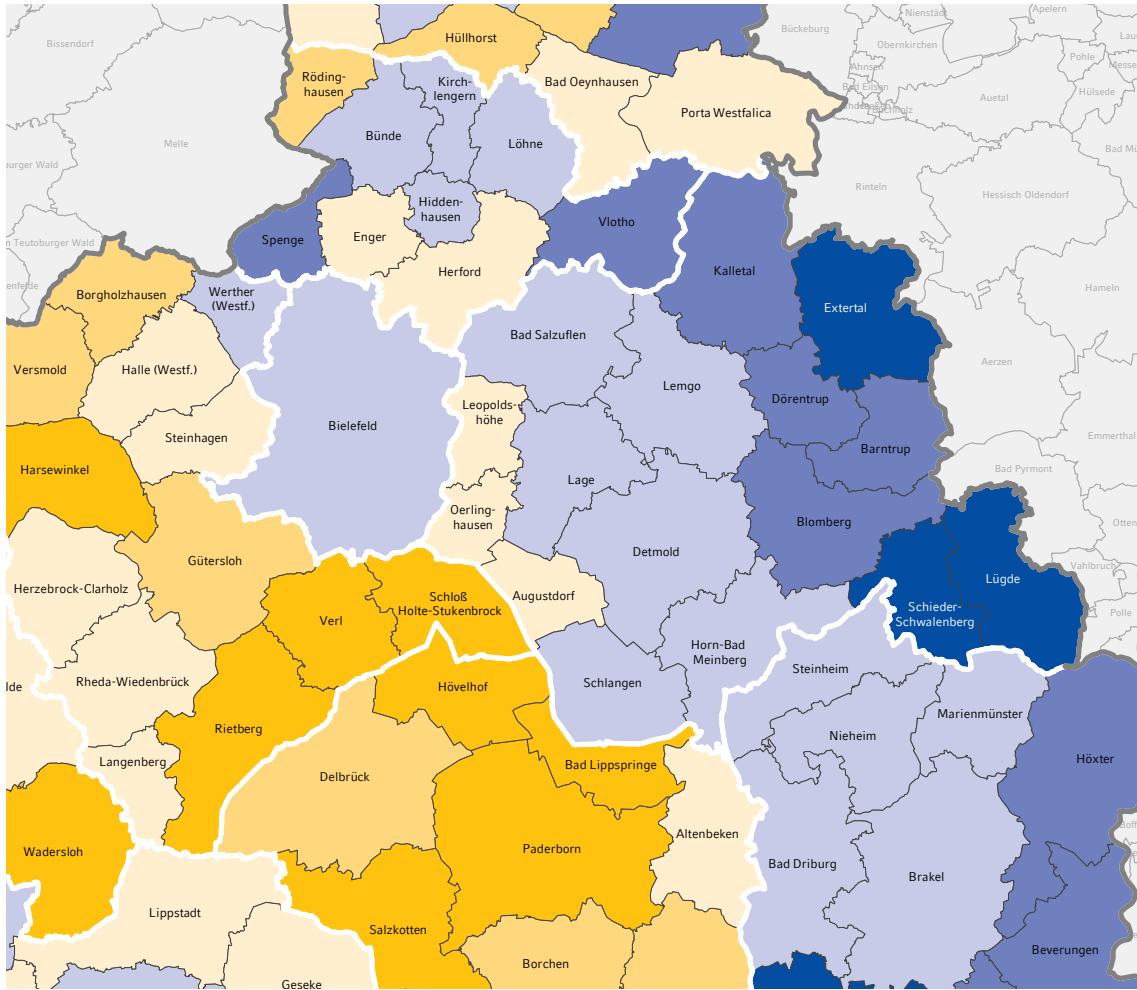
Bissendorf
Hüllhorst
Bückeburg
Nienstädt
Apelern
Obernkirchen
Rödinghausen
Kirchlengern
Bad Oeynhausen
Ahnsen
Bad Eilsen
Pohle
Messe
Porta Westfalica
Auetal
Hülsede
Melle
Bünde
Löhne
Bad M
burger Wald
Hiddenhausen
Rinteln
Hessisch Oldendorf
Spenge
Enger
Vlotho
n Teutoburger Wald
Herford
Kalletal
Borgholzhausen
Werther (Westf.)
Extertal
Hameln
Bad Salzuflen
Versmold
Halle (Westf.)
Lemgo
Aerzen
Leopoldshöhe
Dörentrup
Bielefeld
Steinhagen
Emmerthal
Barntrup
Harsewinkel
Lage
Bad Pyrmont
Oerlinghausen
Blomberg
Otten
Gütersloh
Detmold
Lügde
Vahlbruch
Herzebrock-Clarholz
Schloß Holte-Stukenbrock
Augustdorf
Schieder-Schwalenberg
Polle
Verl
Horn-Bad Meinberg
Steinheim
lde
Rheda-Wiedenbrück
Hövelhof
Schlangen
Rietberg
Marienmünster
Nieheim
Höxter
Langenberg
Delbrück
Bad Lippspringe
Altenbeken
Wadersloh
Paderborn
Bad Driburg
Brakel
Lippstadt
Salzkotten
Beverungen
Borchen
Geseke